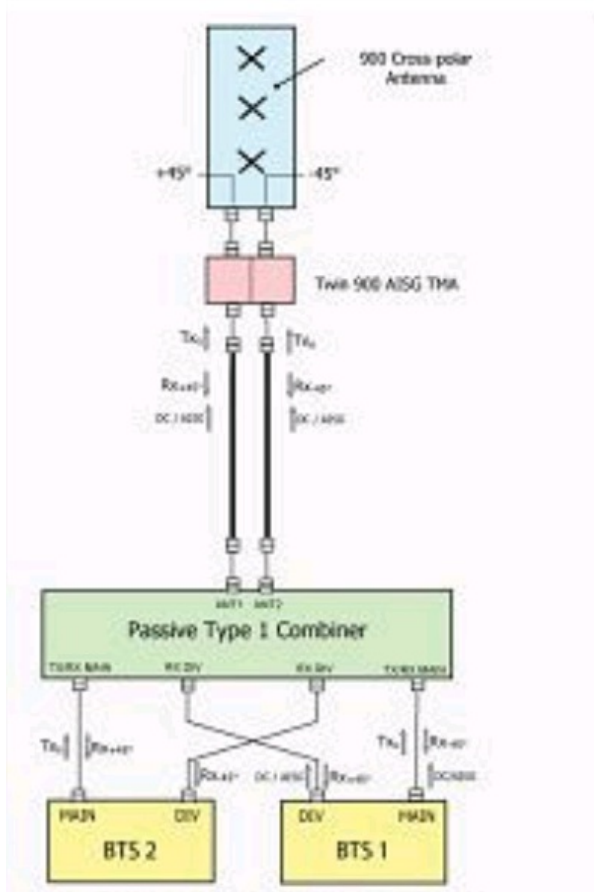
900 Cross polar Antenna

+45°

-45°

Twin 900 AISG TMA

$Tx_2$

$Rx_{+45°}$

DC / AISG

$Tx_1$

$Rx_{-45°}$

DC / AISG

ANT1

ANT2

Passive Type 1 Combiner

TX/RX MAIN

RX DIV

RX DIV

TX/RX MAIN

$Tx_2$

$Rx_{+45°}$

$Rx_{-45°}$

DC / AISG

$Rx_{+45°}$

$Tx_1$

$Rx_{-45°}$

DC/AISG

MAIN

DIV

BTS 2

DIV

MAIN

BTS 1